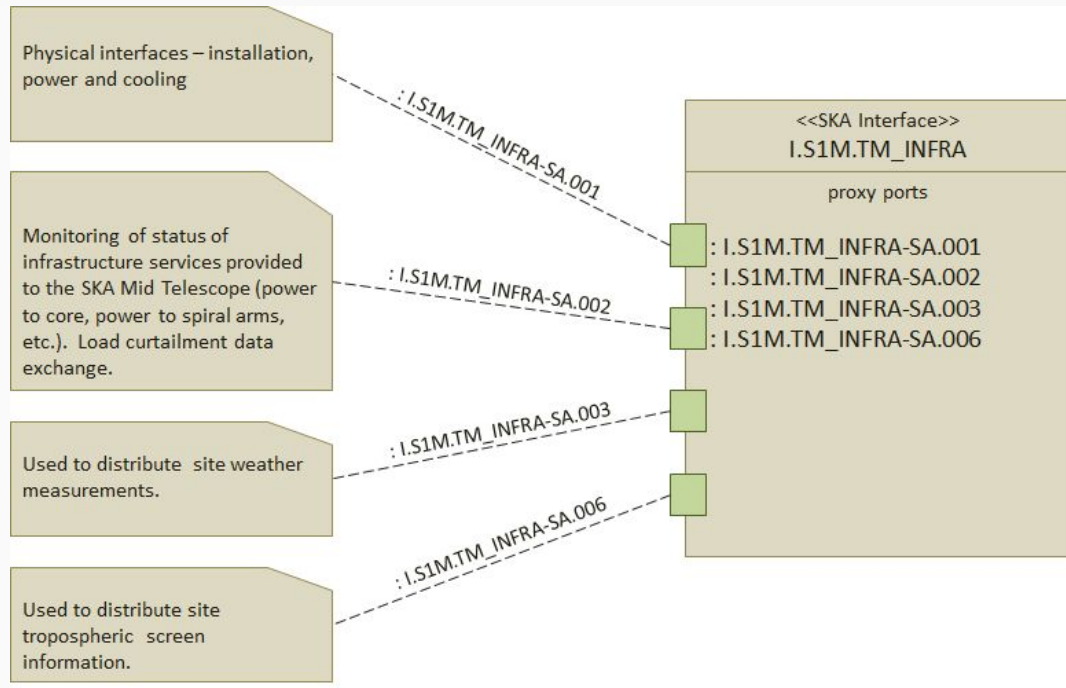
Physical interfaces – installation, power and cooling

: I.S1M.TM_INFRA-SA.001

<<SKA Interface>>
I.S1M.TM_INFRA

proxy ports

: I.S1M.TM_INFRA-SA.001
: I.S1M.TM_INFRA-SA.002
: I.S1M.TM_INFRA-SA.003
: I.S1M.TM_INFRA-SA.006

Monitoring of status of infrastructure services provided to the SKA Mid Telescope (power to core, power to spiral arms, etc.). Load curtailment data exchange.

: I.S1M.TM_INFRA-SA.002

Used to distribute site weather measurements.

: I.S1M.TM_INFRA-SA.003

Used to distribute site tropospheric screen information.

: I.S1M.TM_INFRA-SA.006